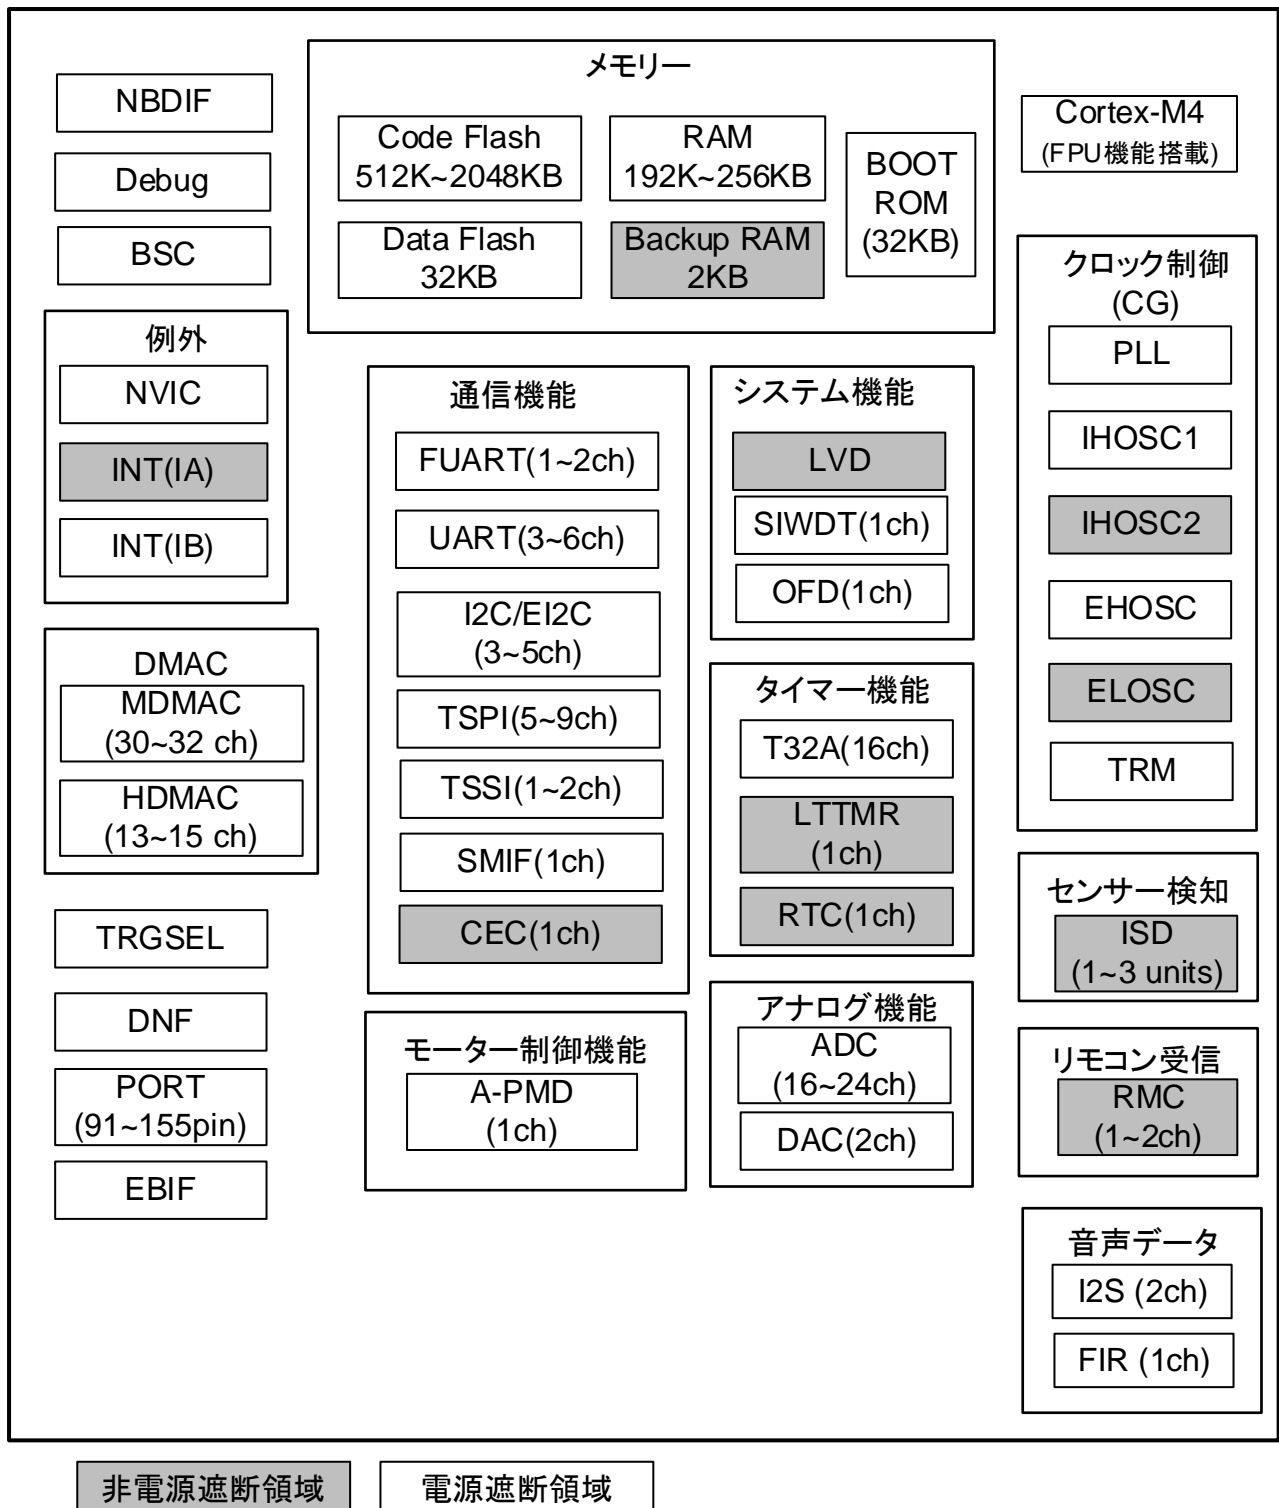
NBDIF

Debug

BSC

例外

NVIC

INT(IA)

INT(IB)

DMAC

MDMAC (30~32 ch)

HDMAC (13~15 ch)

TRGSEL

DNF

PORT (91~155pin)

EBIF

メモリー

Code Flash 512K~2048KB

RAM 192K~256KB

BOOT ROM (32KB)

Data Flash 32KB

Backup RAM 2KB

通信機能

FUART(1~2ch)

UART(3~6ch)

I2C/EI2C (3~5ch)

TSPI(5~9ch)

TSSI(1~2ch)

SMIF(1ch)

CEC(1ch)

システム機能

LVD

SIWDT(1ch)

OFD(1ch)

タイマー機能

T32A(16ch)

LTTMR (1ch)

RTC(1ch)

モーター制御機能

A-PMD (1ch)

アナログ機能

ADC (16~24ch)

DAC(2ch)

Cortex-M4 (FPU機能搭載)

クロック制御 (CG)

PLL

IHOSC1

IHOSC2

EHOSC

ELOSC

TRM

センサー検知

ISD (1~3 units)

リモコン受信

RMC (1~2ch)

音声データ

I2S (2ch)

FIR (1ch)

非電源遮断領域

電源遮断領域